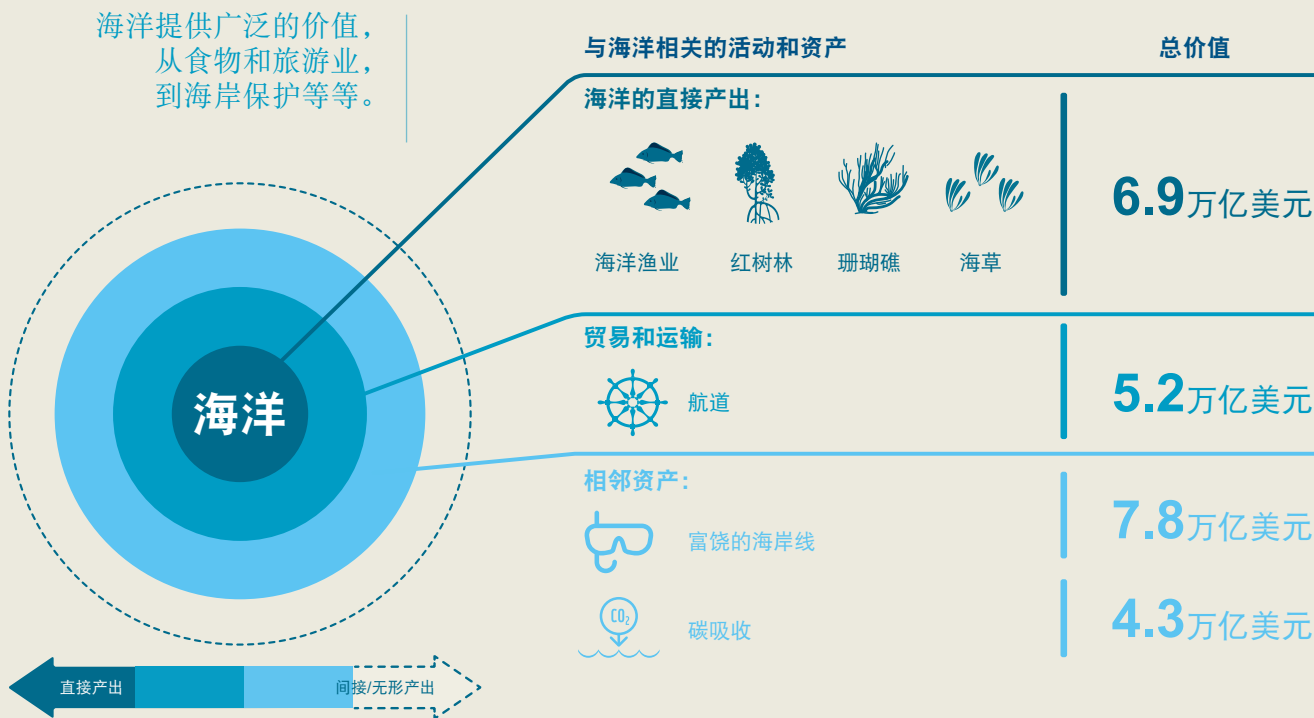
海洋提供广泛的价值，
从食物和旅游业，
到海岸保护等等。

与海洋相关的活动和资产

总价值

海洋的直接产出：

海洋渔业　红树林　珊瑚礁　海草

6.9万亿美元

贸易和运输：

航道

5.2万亿美元

相邻资产：

富饶的海岸线

7.8万亿美元

$CO_2$

碳吸收

4.3万亿美元

海洋

直接产出

间接/无形产出